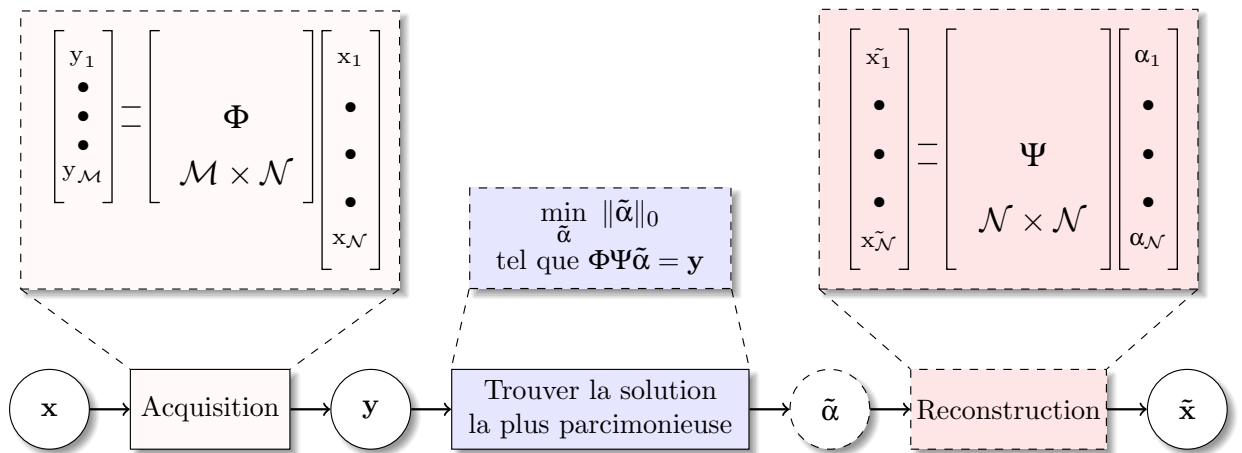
$\begin{bmatrix} y_1 \\ \bullet \\ \bullet \\ \bullet \\ y_{\mathcal{M}} \end{bmatrix} = \begin{bmatrix} \boldsymbol{\Phi} \\ \mathcal{M} \times \mathcal{N} \end{bmatrix} \begin{bmatrix} x_1 \\ \bullet \\ \bullet \\ \bullet \\ x_{\mathcal{N}} \end{bmatrix}$

$\min_{\tilde{\boldsymbol{\alpha}}} \|\tilde{\boldsymbol{\alpha}}\|_0$
tel que $\boldsymbol{\Phi\Psi\tilde{\alpha}} = \mathbf{y}$

$\begin{bmatrix} \tilde{x_1} \\ \bullet \\ \bullet \\ \bullet \\ \tilde{x_{\mathcal{N}}} \end{bmatrix} = \begin{bmatrix} \boldsymbol{\Psi} \\ \mathcal{N} \times \mathcal{N} \end{bmatrix} \begin{bmatrix} \alpha_1 \\ \bullet \\ \bullet \\ \bullet \\ \alpha_{\mathcal{N}} \end{bmatrix}$

$\mathbf{x}$ Acquisition $\mathbf{y}$ Trouver la solution la plus parcimonieuse $\tilde{\boldsymbol{\alpha}}$ Reconstruction $\tilde{\mathbf{x}}$